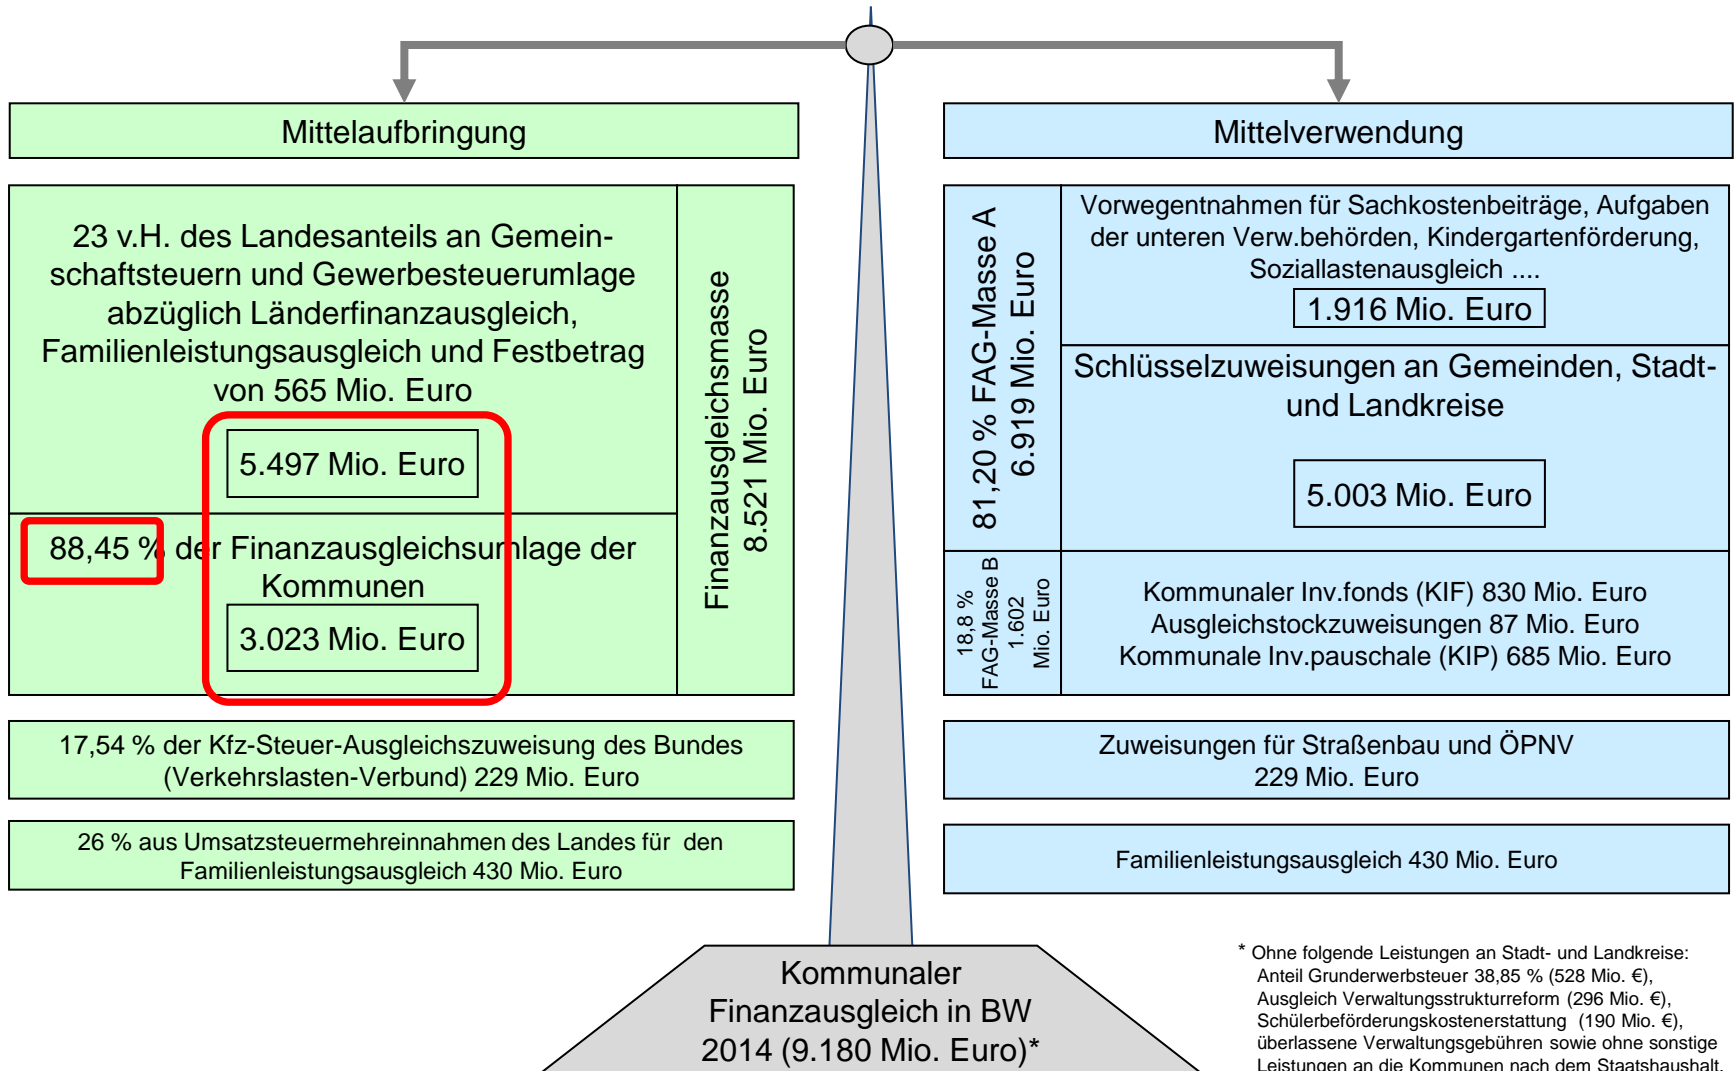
Mittelaufbringung

23 v.H. des Landesanteils an Gemeinschaftsteuern und Gewerbesteuerumlage abzüglich Länderfinanzausgleich, Familienleistungsausgleich und Festbetrag von 565 Mio. Euro

5.497 Mio. Euro

88,45 % der Finanzausgleichsumlage der Kommunen

3.023 Mio. Euro

Finanzausgleichsmasse 8.521 Mio. Euro

17,54 % der Kfz-Steuer-Ausgleichszuweisung des Bundes (Verkehrslasten-Verbund) 229 Mio. Euro

26 % aus Umsatzsteuermehreinnahmen des Landes für den Familienleistungsausgleich 430 Mio. Euro

Mittelverwendung

81,20 % FAG-Masse A 6.919 Mio. Euro

Vorwegentnahmen für Sachkostenbeiträge, Aufgaben der unteren Verw.behörden, Kindergartenförderung, Soziallastenausgleich ....

1.916 Mio. Euro

Schlüsselzuweisungen an Gemeinden, Stadt- und Landkreise

5.003 Mio. Euro

18,8 % FAG-Masse B 1.602 Mio. Euro

Kommunaler Inv.fonds (KIF) 830 Mio. Euro
Ausgleichstockzuweisungen 87 Mio. Euro
Kommunale Inv.pauschale (KIP) 685 Mio. Euro

Zuweisungen für Straßenbau und ÖPNV 229 Mio. Euro

Familienleistungsausgleich 430 Mio. Euro

Kommunaler Finanzausgleich in BW 2014 (9.180 Mio. Euro)*

* Ohne folgende Leistungen an Stadt- und Landkreise: Anteil Grunderwerbsteuer 38,85 % (528 Mio. €), Ausgleich Verwaltungsstrukturreform (296 Mio. €), Schülerbeförderungskostenerstattung (190 Mio. €), überlassene Verwaltungsgebühren sowie ohne sonstige Leistungen an die Kommunen nach dem Staatshaushalt.